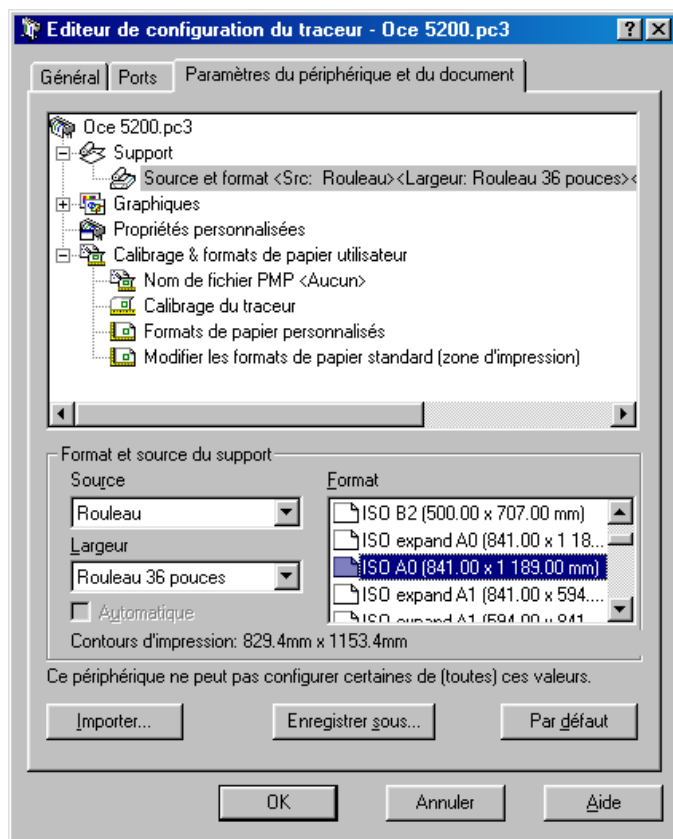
Editeur de configuration du traceur - Oce 5200.pc3

?

Général | Ports | Paramètres du périphérique et du document

Oce 5200.pc3
Support
Source et format <Src: Rouleau><Largeur: Rouleau 36 pouces><
Graphiques
Propriétés personnalisées
Calibrage & formats de papier utilisateur
Nom de fichier PMP <Aucun>
Calibrage du traceur
Formats de papier personnalisés
Modifier les formats de papier standard (zone d'impression)

Format et source du support
Source
Rouleau
Largeur
Rouleau 36 pouces
Automatique
Format
ISO B2 (500.00 x 707.00 mm)
ISO expand A0 (841.00 x 1 18...
ISO A0 (841.00 x 1 189.00 mm)
ISO expand A1 (841.00 x 594....
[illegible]
Contours d'impression: 829.4mm x 1153.4mm

Ce périphérique ne peut pas configurer certaines de (toutes) ces valeurs.

Importer...
Enregistrer sous...
Par défaut

OK
Annuler
Aide